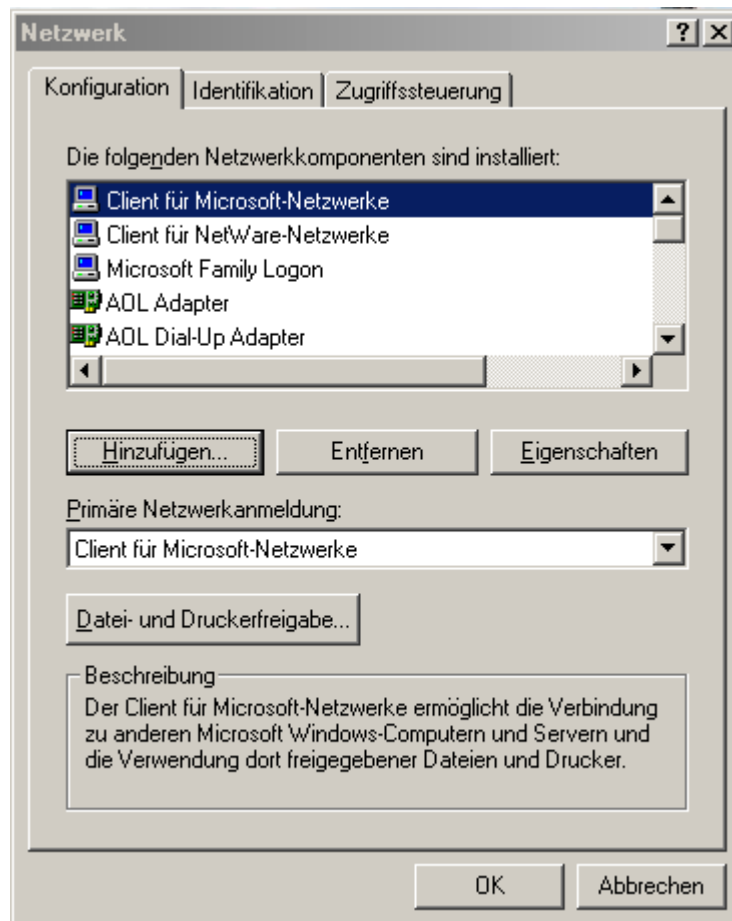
Netzwerk

?

Konfiguration | Identifikation | Zugriffssteuerung

Die folgenden Netzwerkkomponenten sind installiert:

Client für Microsoft-Netzwerke
Client für NetWare-Netzwerke
Microsoft Family Logon
AOL Adapter
AOL Dial-Up Adapter

Hinzufügen... | Entfernen | Eigenschaften

Primäre Netzwerkanmeldung:

Client für Microsoft-Netzwerke

Datei- und Druckerfreigabe...

Beschreibung

Der Client für Microsoft-Netzwerke ermöglicht die Verbindung zu anderen Microsoft Windows-Computern und Servern und die Verwendung dort freigegebener Dateien und Drucker.

OK | Abbrechen